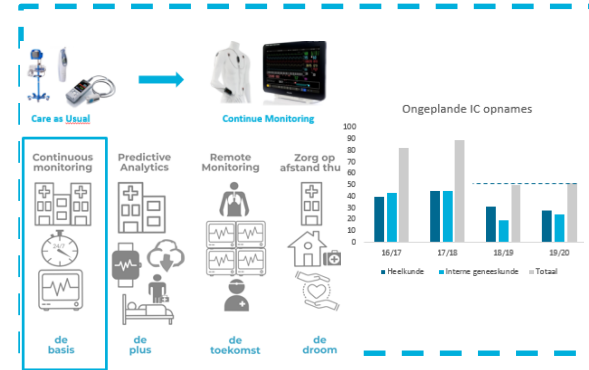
Care as Usual

Continue Monitoring

Continuous monitoring

Predictive Analytics

Remote Monitoring

Zorg op afstand thuis

24/7

de basis

de plus

de toekomst

de droom

Ongeplande IC opnames

| | Heelkunde | Interne geneeskunde | Totaal |
|---|---|---|---|
| 16/17 | | | |
| 17/18 | | | |
| 18/19 | | | |
| 19/20 | | | |

100
90
80
70
60
50
40
30
20
10
0

■ Heelkunde ■ Interne geneeskunde ■ Totaal